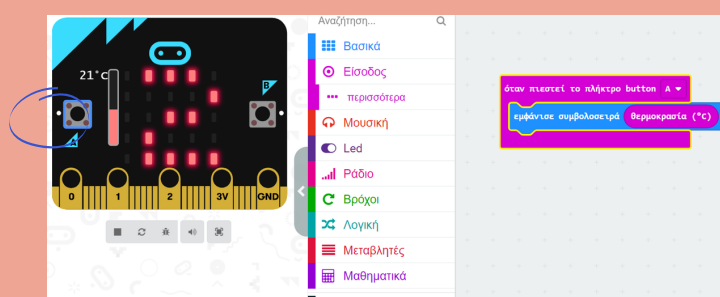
21°C

A

B

0

1

2

3V

GND

Αναζήτηση...

Βασικά

Είσοδος

περισσότερα

Μουσική

Led

Ράδιο

Βρόχοι

Λογική

Μεταβλητές

Μαθηματικά

όταν πιεστεί το πλήκτρο button A

εμφάνισε συμβολοσειρά θερμοκρασία (°C)